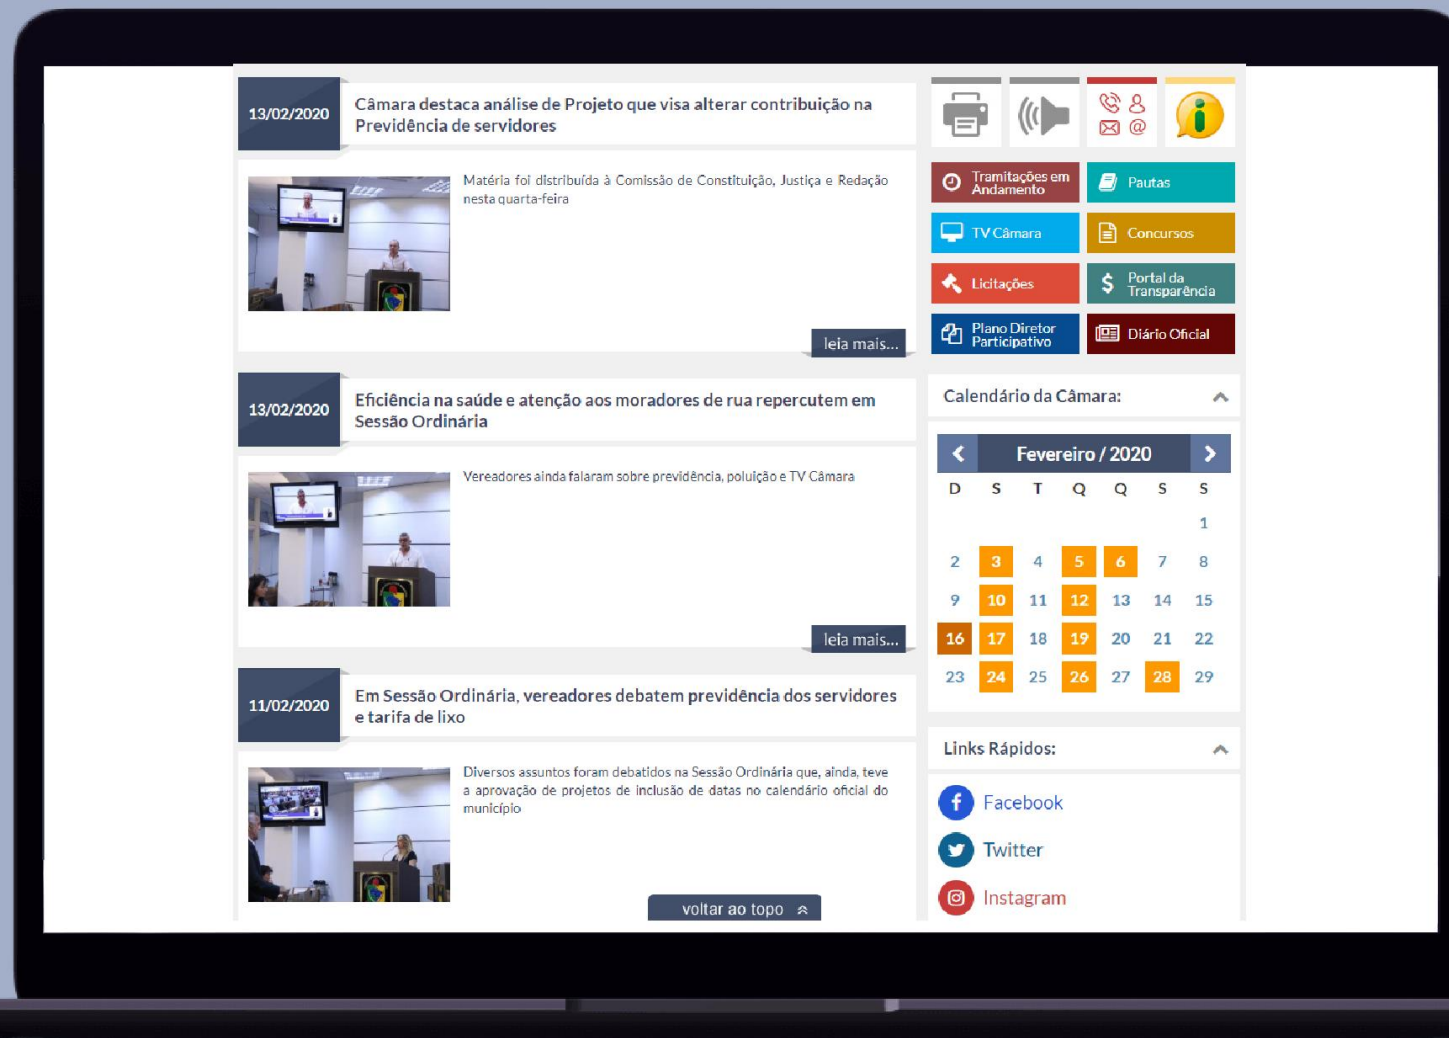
13/02/2020

Câmara destaca análise de Projeto que visa alterar contribuição na Previdência de servidores

Matéria foi distribuída à Comissão de Constituição, Justiça e Redação nesta quarta-feira

leia mais...

13/02/2020

Eficiência na saúde e atenção aos moradores de rua repercutem em Sessão Ordinária

Vereadores ainda falaram sobre previdência, poluição e TV Câmara

leia mais...

11/02/2020

Em Sessão Ordinária, vereadores debatem previdência dos servidores e tarifa de lixo

Diversos assuntos foram debatidos na Sessão Ordinária que, ainda, teve a aprovação de projetos de inclusão de datas no calendário oficial do município

voltar ao topo

Tramitações em Andamento
Pautas
TV Câmara
Concursos
Licitações
Portal da Transparência
Plano Diretor Participativo
Diário Oficial

Calendário da Câmara:

Fevereiro / 2020

| D | S | T | Q | Q | S | S |
|---|---|---|---|---|---|---|
| | | | | | | 1 |
| 2 | 3 | 4 | 5 | 6 | 7 | 8 |
| 9 | 10 | 11 | 12 | 13 | 14 | 15 |
| 16 | 17 | 18 | 19 | 20 | 21 | 22 |
| 23 | 24 | 25 | 26 | 27 | 28 | 29 |

Links Rápidos:

Facebook
Twitter
Instagram